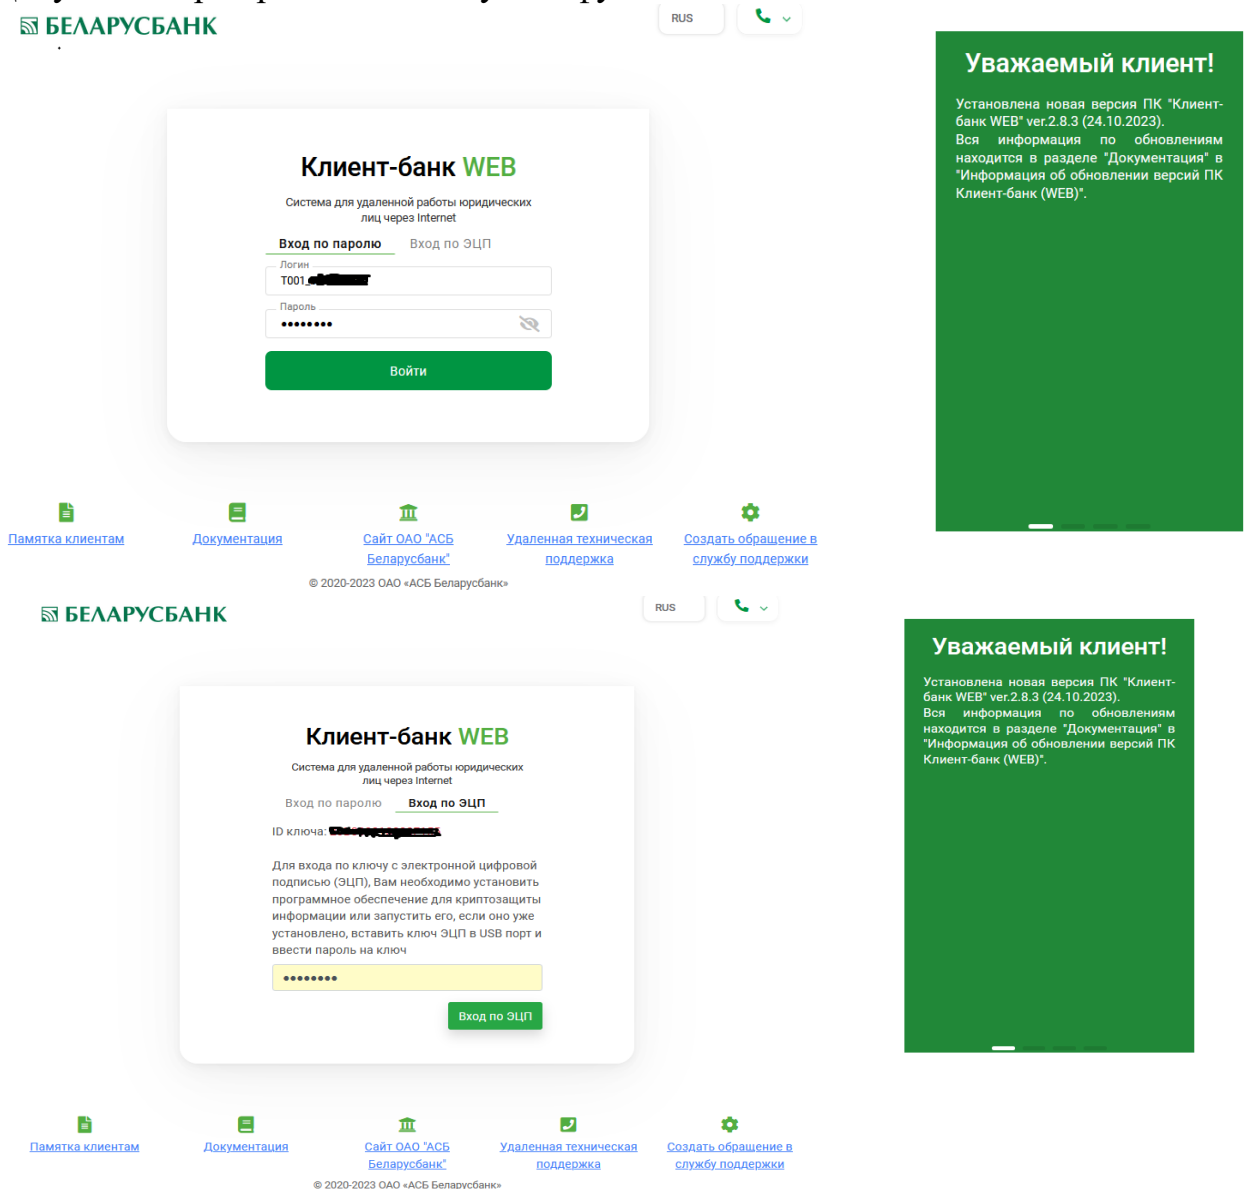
БЕЛАРУСБАНК

RUS

Уважаемый клиент!

Установлена новая версия ПК "Клиент-банк WEB" ver.2.8.3 (24.10.2023).
Вся информация по обновлениям находится в разделе "Документация" в "Информация об обновлении версий ПК Клиент-банк (WEB)".

Клиент-банк WEB

Система для удаленной работы юридических лиц через Internet

Вход по паролю Вход по ЭЦП

Логин
T001 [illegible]

Пароль
••••••••

Войти

Памятка клиентам

Документация

Сайт ОАО "АСБ Беларусбанк"

Удаленная техническая поддержка

Создать обращение в службу поддержки

© 2020-2023 ОАО «АСБ Беларусбанк»

БЕЛАРУСБАНК

RUS

Уважаемый клиент!

Установлена новая версия ПК "Клиент-банк WEB" ver.2.8.3 (24.10.2023).
Вся информация по обновлениям находится в разделе "Документация" в "Информация об обновлении версий ПК Клиент-банк (WEB)".

Клиент-банк WEB

Система для удаленной работы юридических лиц через Internet

Вход по паролю Вход по ЭЦП

ID ключа: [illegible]

Для входа по ключу с электронной цифровой подписью (ЭЦП), Вам необходимо установить программное обеспечение для криптозащиты информации или запустить его, если оно уже установлено, вставить ключ ЭЦП в USB порт и ввести пароль на ключ

••••••••

Вход по ЭЦП

Памятка клиентам

Документация

Сайт ОАО "АСБ Беларусбанк"

Удаленная техническая поддержка

Создать обращение в службу поддержки

© 2020-2023 ОАО «АСБ Беларусбанк»